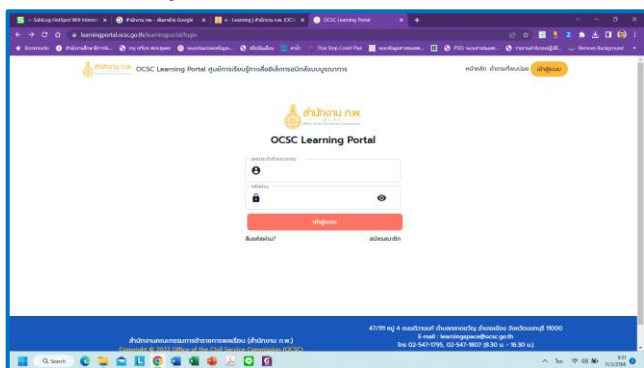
SafeLog HotSpot Wifi Internet | สำนักงาน ก.พ. - ค้นหาด้วย Google | e - Learning | สำนักงาน ก.พ. (OCSC) | OCSC Learning Portal

learningportal.ocsc.go.th/learningportal/login

Bookmarks | สำนักงานศึกษาธิการ... | my office พระนคร | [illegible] | Thai Stop Covid Plus | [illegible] | PSIS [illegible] | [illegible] | Remove Background

สำนักงาน ก.พ. OCSC Learning Portal ศูนย์การเรียนรู้ทางสื่ออิเล็กทรอนิกส์แบบบูรณาการ

หน้าหลัก คำถามที่พบบ่อย เข้าสู่ระบบ

สำนักงาน ก.พ.

OCSC Learning Portal

เลขประจำตัวประชาชน

รหัสผ่าน

เข้าสู่ระบบ

ลืมรหัสผ่าน?

สมัครสมาชิก

สำนักงานคณะกรรมการข้าราชการพลเรือน (สำนักงาน ก.พ.)

Copyright © 2022 Office of the Civil Service Commission (OCSC)

47/111 หมู่ 4 ถนนติวานนท์ ตำบลตลาดขวัญ อำเภอเมือง จังหวัดนนทบุรี 11000

E-mail : learningspace@ocsc.go.th

โทร 02-547-1795, 02-547-1807 (8.30 น. - 16.30 น.)

Search

8:51
11/3/2566